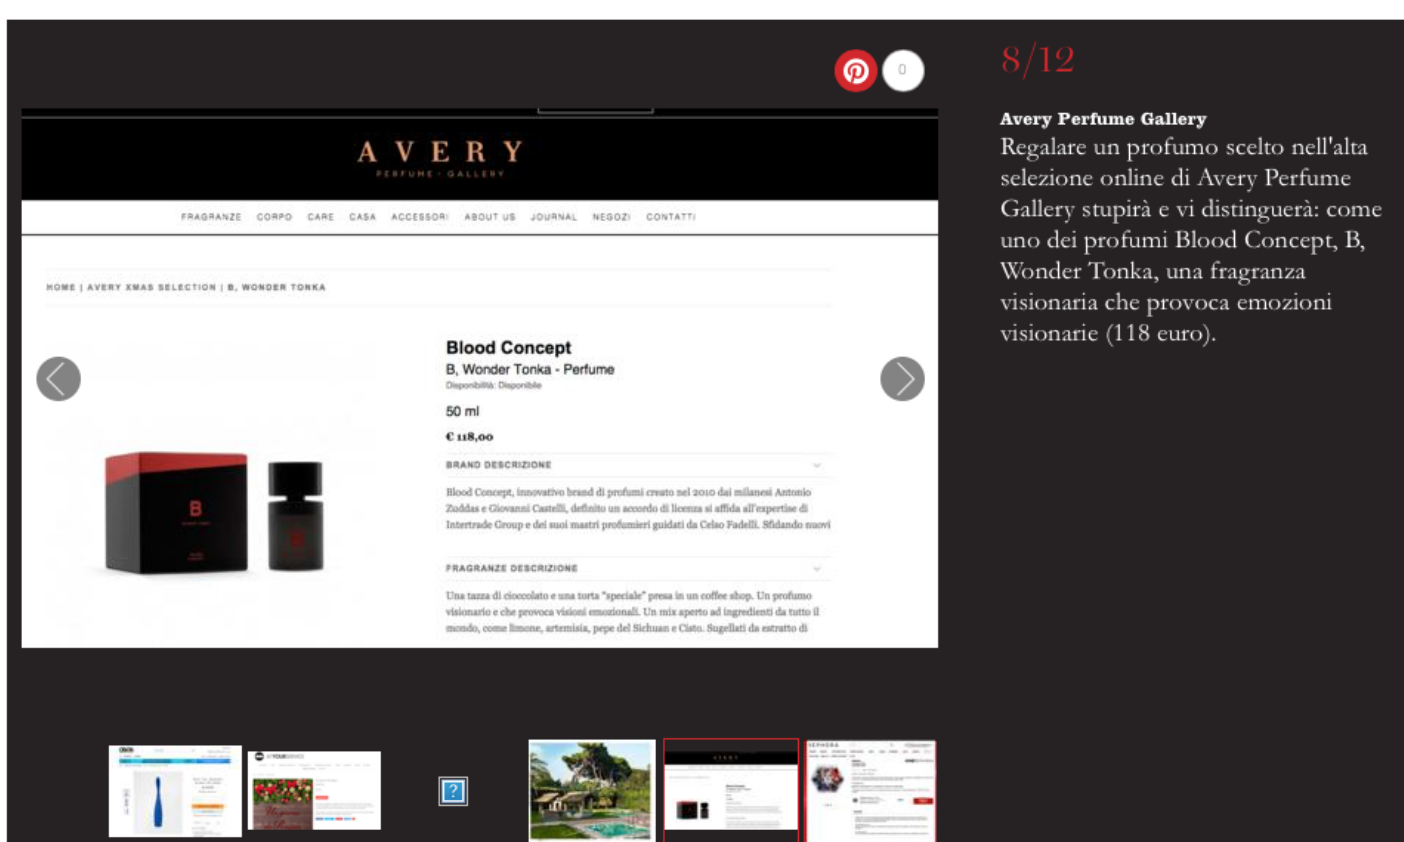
0

AVERY
PERFUME · GALLERY

FRAGRANZE CORPO CARE CASA ACCESSORI ABOUT US JOURNAL NEGOZI CONTATTI

HOME | AVERY XMAS SELECTION | B, WONDER TONKA

Blood Concept
B, Wonder Tonka - Perfume
Disponibilità: Disponibile

50 ml

€ 118,00

BRAND DESCRIZIONE

Blood Concept, innovativo brand di profumi creato nel 2010 dai milanesi Antonio Zuddas e Giovanni Castelli, definito un accordo di licenza si affida all'expertise di Intertrade Group e dei suoi mastri profumieri guidati da Celso Fadelli. Sfidando nuovi

FRAGRANZE DESCRIZIONE

Una tazza di cioccolato e una torta "speciale" presa in un coffee shop. Un profumo visionario e che provoca visioni emozionali. Un mix aperto ad ingredienti da tutto il mondo, come limone, artemisia, pepe del Sichuan e Cisto. Sugellati da estratto di

8/12

Avery Perfume Gallery
Regalare un profumo scelto nell'alta selezione online di Avery Perfume Gallery stupirà e vi distinguerà: come uno dei profumi Blood Concept, B, Wonder Tonka, una fragranza visionaria che provoca emozioni visionarie (118 euro).

?